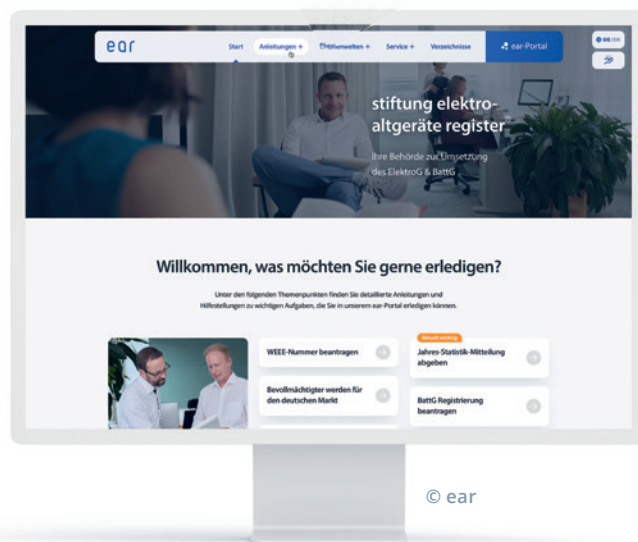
ear

Start Anleitungen + Themenwelten + Service + Verzeichnisse

ear-Portal

DE | EN

stiftung elektro-altgeräte register

Ihre Behörde zur Umsetzung des ElektroG & BattG

Willkommen, was möchten Sie gerne erledigen?

Unter den folgenden Themenpunkten finden Sie detaillierte Anleitungen und Hilfestellungen zu wichtigen Aufgaben, die Sie in unserem ear-Portal erledigen können.

WEEE-Nummer beantragen

Bevollmächtigter werden für den deutschen Markt

Aktuell wichtig

Jahres-Statistik-Mitteilung abgeben

BattG Registrierung beantragen

© ear